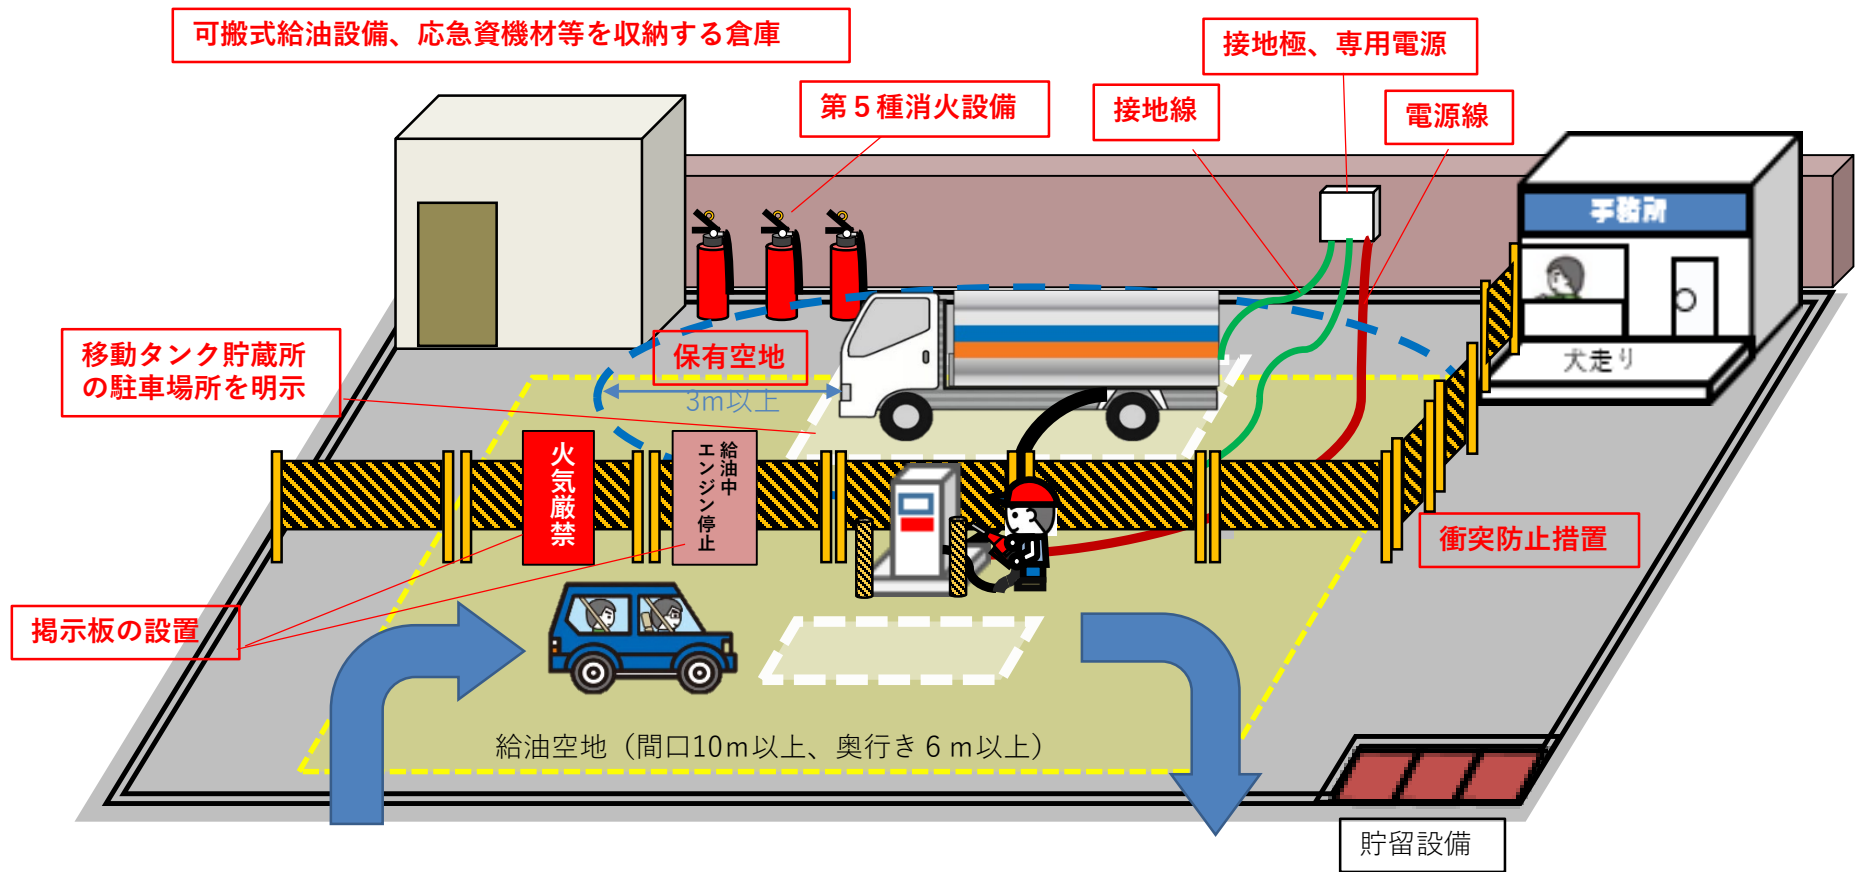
可搬式給油設備、応急資機材等を収納する倉庫

第５種消火設備

接地線

接地極、専用電源

電源線

事務所

大走り

移動タンク貯蔵所の駐車場所を明示

保有空地

3m以上

火気厳禁

給油中エンジン停止

衝突防止措置

掲示板の設置

給油空地（間口10m以上、奥行き６m以上）

貯留設備